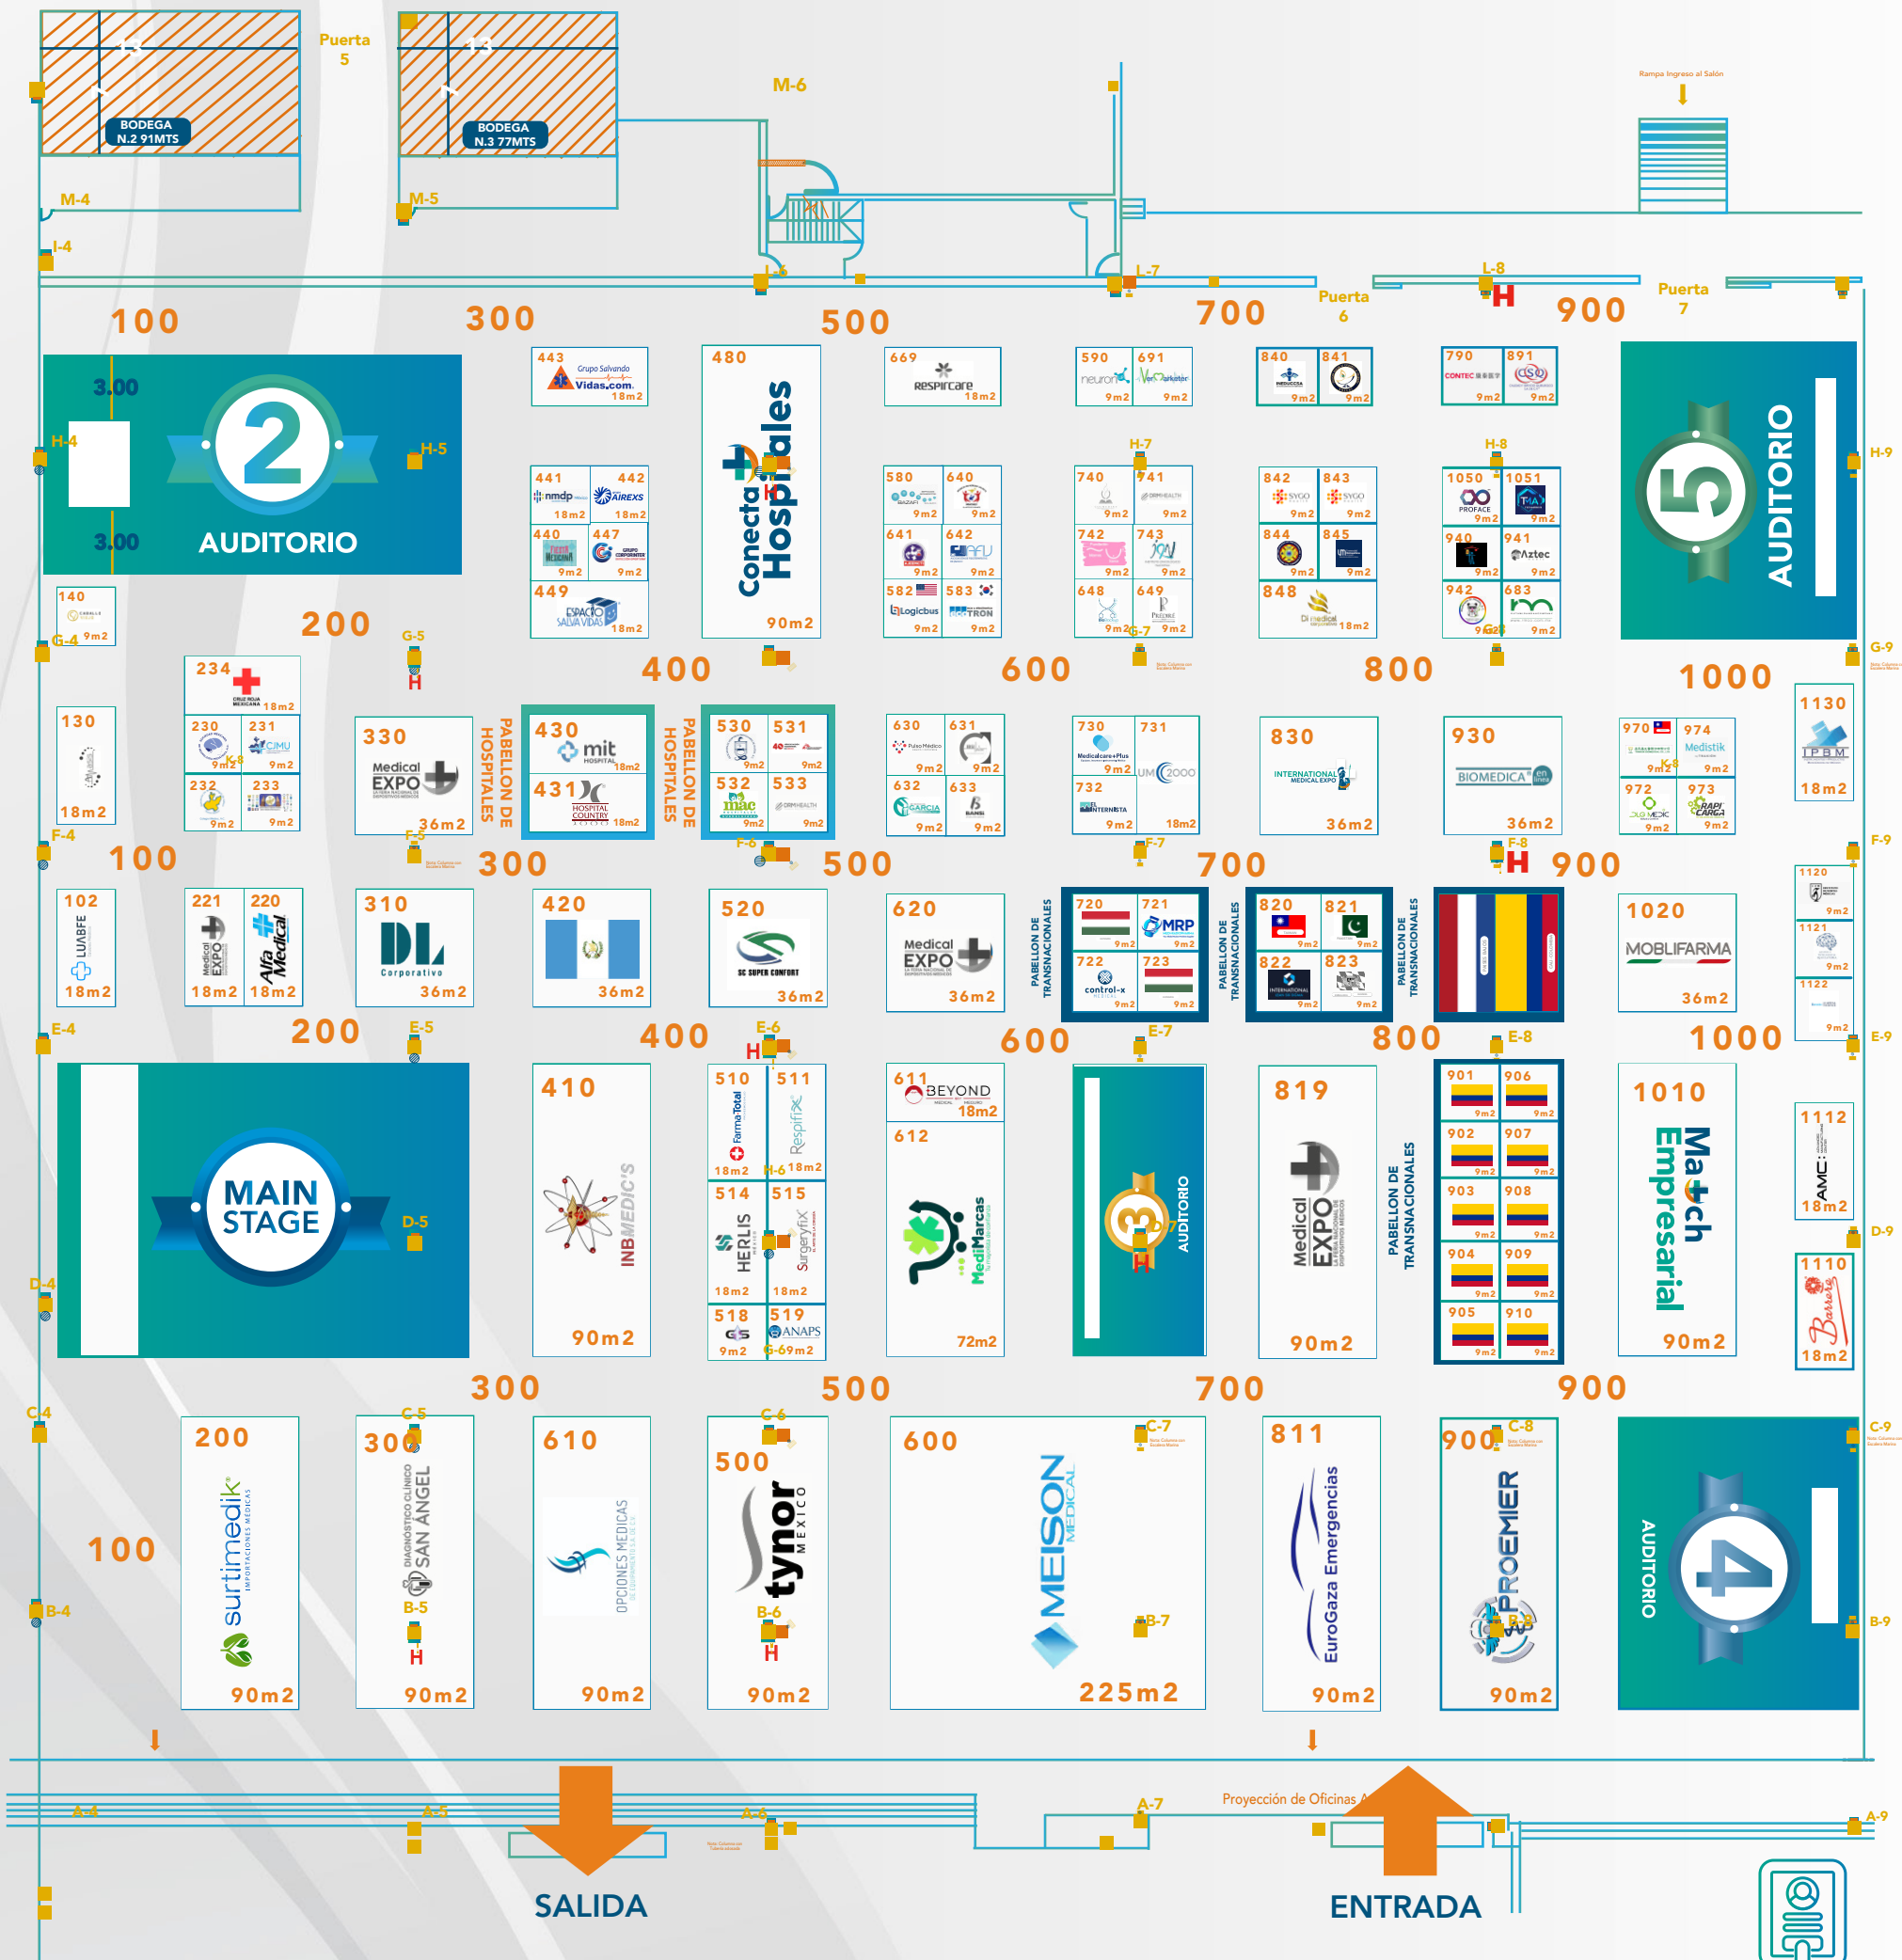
BODEGA N.2 91MTS

Puerta 5

BODEGA N.3 77MTS

M-6

Rampa Ingreso al Salón

M-4

M-5

I-4

L-6

L-7

L-8

Puerta 6

Puerta 7

100

300

500

700

900

3.00

3.00

2

AUDITORIO

H-4

H-5

443 Grupo Salvando Vidas.com 18m2

480 Conecta Hospitales 90m2

669 Respircare 18m2

590 neuron 9m2

691 9m2

840 9m2

841 9m2

790 CONTEC 9m2

891 9m2

AUDITORIO 5

H-9

H-7

H-8

441 nmdp 18m2

442 AIREXS 18m2

440 9m2

447 9m2

449 ESPACIO SALVA VIDAS 18m2

580 9m2

640 9m2

641 9m2

642 AFU 9m2

582 Logicbus 9m2

583 TRON 9m2

740 9m2

741 9m2

742 9m2

743 9m2

648 9m2

649 9m2

842 SYGO 9m2

843 SYGO 9m2

844 9m2

845 9m2

848 Di medical 18m2

1050 PROFACE 9m2

1051 9m2

940 9m2

941 Aztec 9m2

942 9m2

683 9m2

140 9m2

G-4

G-5

G-7

G-8

G-9

200

400

600

800

1000

234 CRUZ ROJA MEXICANA 18m2

230 9m2

231 CJMU 9m2

232 9m2

233 9m2

K-8

130 18m2

330 Medical EXPO 36m2

PABELLON DE HOSPITALES

430 mit HOSPITAL 18m2

431 HOSPITAL COUNTRY 18m2

530 9m2

531 9m2

532 mac 9m2

533 9m2

630 9m2

631 9m2

632 GARCIA 9m2

633 9m2

730 Medicalcare+Plus 9m2

731 UM 2000

732 INTERNISTA 9m2 18m2

830 INTERNATIONAL MEDICAL EXPO 36m2

930 BIOMEDICA en línea 36m2

970 9m2

974 Medistik 9m2

972 9m2

973 RAPI CARGA 9m2

1130 IPBM 18m2

F-4

F-5

F-6

F-7

F-8

F-9

100

300

500

700

900

102 LUABFE 18m2

221 Medical EXPO 18m2

220 Alfa Medical 18m2

310 DL Corporativo 36m2

420 36m2

520 SC SUPER CONFORT 36m2

620 Medical EXPO 36m2

PABELLON DE TRANSNACIONALES

720 9m2

721 MRP 9m2

722 control-x 9m2

723 9m2

820 9m2

821 9m2

822 9m2

823 9m2

1020 MOBLIFARMA 36m2

1120 9m2

1121 9m2

1122 9m2

E-4

E-5

E-6

E-7

E-8

E-9

200

400

600

800

1000

MAIN STAGE

D-4

D-5

410 INBMEDIC'S 90m2

510 FarmaTotal 18m2

511 Respifix 18m2

514 HERLIS 18m2

515 Surgeryfix 18m2

518 9m2

519 ANAPS 9m2

H-6

611 BEYOND 18m2

612 MediMarcas 72m2

AUDITORIO 3

819 Medical EXPO 90m2

901 9m2

906 9m2

902 9m2

907 9m2

903 9m2

908 9m2

904 9m2

909 9m2

905 9m2

910 9m2

1010 Match Empresarial 90m2

1112 AMC 18m2

1110 Barrera 18m2

D-9

300

500

700

900

C-4

C-5

C-6

C-7

C-8

C-9

100

200 surtimedik IMPORTACIONES MEDICAS 90m2

300 DIAGNÓSTICO CLÍNICO SAN ANGEL 90m2

610 OPCIONES MEDICAS 90m2

500 tynor MEXICO 90m2

600 MEISON MEDICAL 225m2

811 EuroGaza Emergencias 90m2

900 PROEMIER 90m2

AUDITORIO 4

B-4

B-5

B-6

B-7

B-8

B-9

A-4

A-5

A-6

A-7

A-9

Proyección de Oficinas

SALIDA

ENTRADA